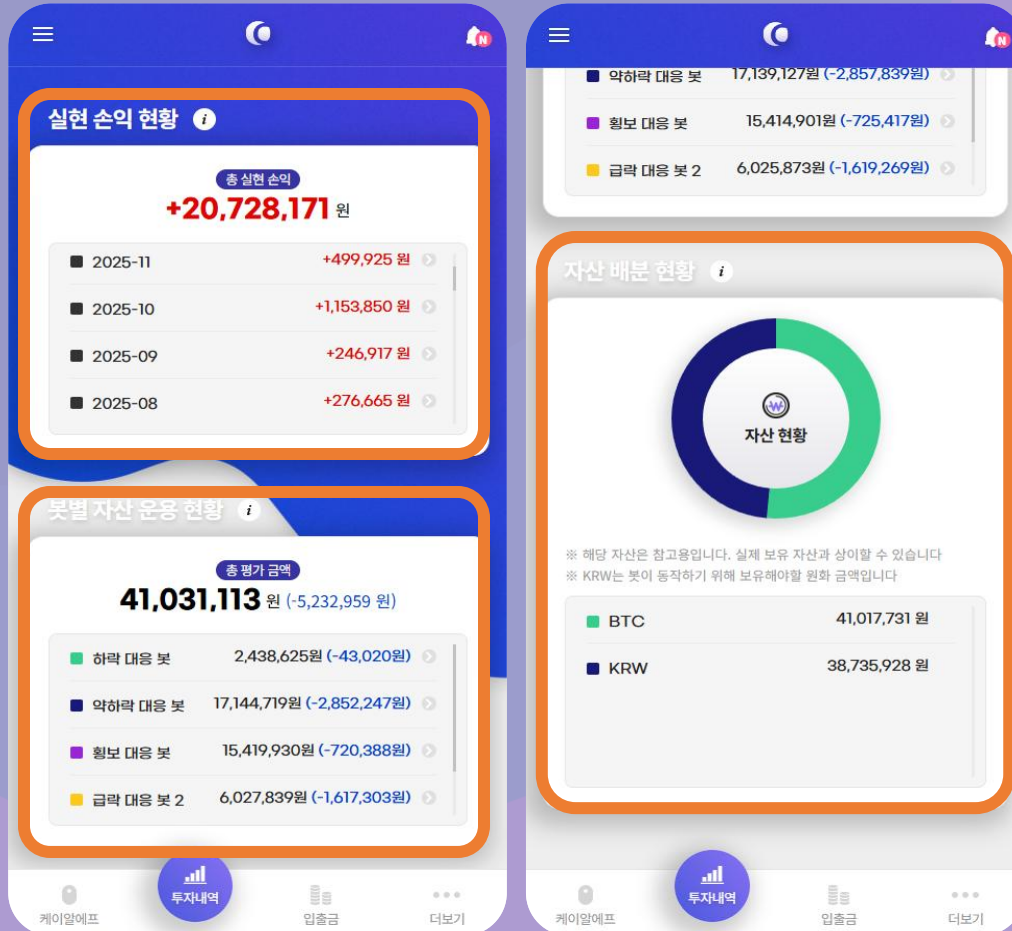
N

실현 손익 현황 i

총 실현 손익
+20,728,171 원

| | |
|---|---|
| 2025-11 | +499,925 원 |
| 2025-10 | +1,153,850 원 |
| 2025-09 | +246,917 원 |
| 2025-08 | +276,665 원 |

봇별 자산 운용 현황 i

총 평가 금액
41,031,113 원 (-5,232,959 원)

| | |
|---|---|
| 하락 대응 봇 | 2,438,625원 (-43,020원) |
| 약하락 대응 봇 | 17,144,719원 (-2,852,247원) |
| 횡보 대응 봇 | 15,419,930원 (-720,388원) |
| 급락 대응 봇 2 | 6,027,839원 (-1,617,303원) |

케이알에프 투자내역 입출금 더보기

N

| | |
|---|---|
| 약하락 대응 봇 | 17,139,127원 (-2,857,839원) |
| 횡보 대응 봇 | 15,414,901원 (-725,417원) |
| 급락 대응 봇 2 | 6,025,873원 (-1,619,269원) |

자산 배분 현황 i

W
자산 현황

※ 해당 자산은 참고용입니다. 실제 보유 자산과 상이할 수 있습니다
※ KRW는 봇이 동작하기 위해 보유해야할 원화 금액입니다

| | |
|---|---|
| BTC | 41,017,731 원 |
| KRW | 38,735,928 원 |

케이알에프 투자내역 입출금 더보기